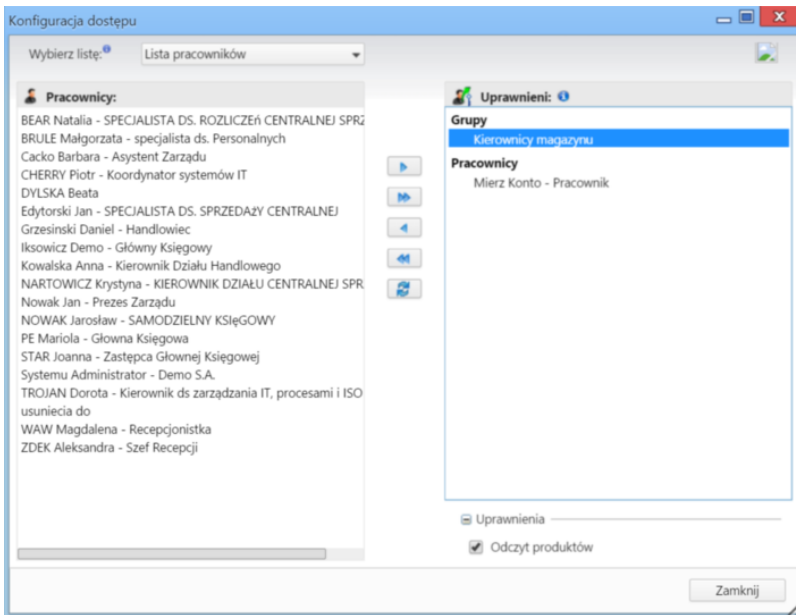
Konfiguracja dostępu

Wybierz listę: Lista pracowników

Pracownicy:

BEAR Natalia - SPECJALISTA DS. ROZLICZEń CENTRALNEJ SPR
BRULE Małgorzata - specjalista ds. Personalnych
Cacko Barbara - Asystent Zarządu
CHERRY Piotr - Koordynator systemów IT
DYLSKA Beata
Edytorski Jan - SPECJALISTA DS. SPRZEDAżY CENTRALNEJ
Grzesinski Daniel - Handlowiec
Iksowicz Demo - Główny Księgowy
Kowalska Anna - Kierownik Działu Handlowego
NARTOWICZ Krystyna - KIEROWNIK DZIAŁU CENTRALNEJ SPR
Nowak Jan - Prezes Zarządu
NOWAK Jarosław - SAMODZIELNY KSIęGOWY
PE Mariola - Głowna Księgowa
STAR Joanna - Zastępca Głownej Księgowej
Systemu Administrator - Demo S.A.
TROJAN Dorota - Kierownik ds zarządzania IT, procesami i ISO usuniecia do
WAW Magdalena - Recepcjonistka
ZDEK Aleksandra - Szef Recepcji

Uprawnieni:

Grupy
Kierownicy magazynu
Pracownicy
Mierz Konto - Pracownik

Uprawnienia
Odczyt produktów

Zamknij